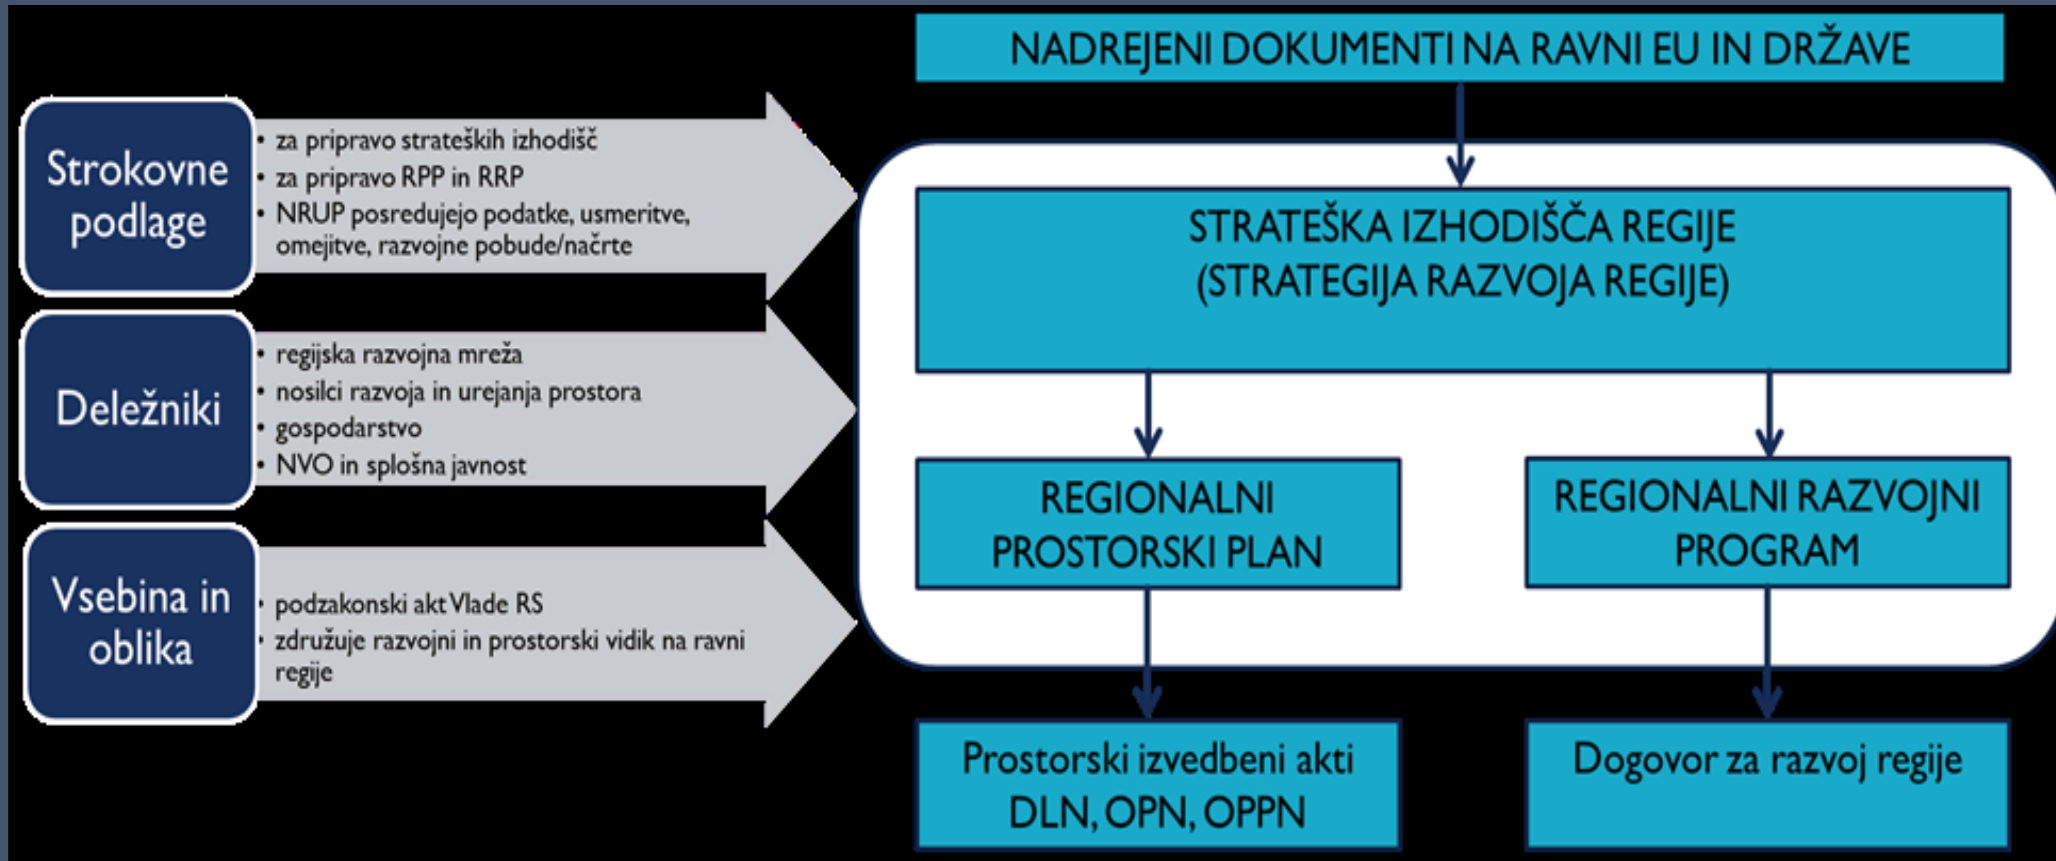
Strokovne podlage

• za pripravo strateških izhodišč
• za pripravo RPP in RRP
• NRUP posredujejo podatke, usmeritve, omejitve, razvojne pobude/načrte

Deležniki

• regijska razvojna mreža
• nosilci razvoja in urejanja prostora
• gospodarstvo
• NVO in splošna javnost

Vsebina in oblika

• podzakonski akt Vlade RS
• združuje razvojni in prostorski vidik na ravni regije

NADREJENI DOKUMENTI NA RAVNI EU IN DRŽAVE

STRATEŠKA IZHODIŠČA REGIJE (STRATEGIJA RAZVOJA REGIJE)

REGIONALNI PROSTORSKI PLAN

REGIONALNI RAZVOJNI PROGRAM

Prostorski izvedbeni akti DLN, OPN, OPPN

Dogovor za razvoj regije